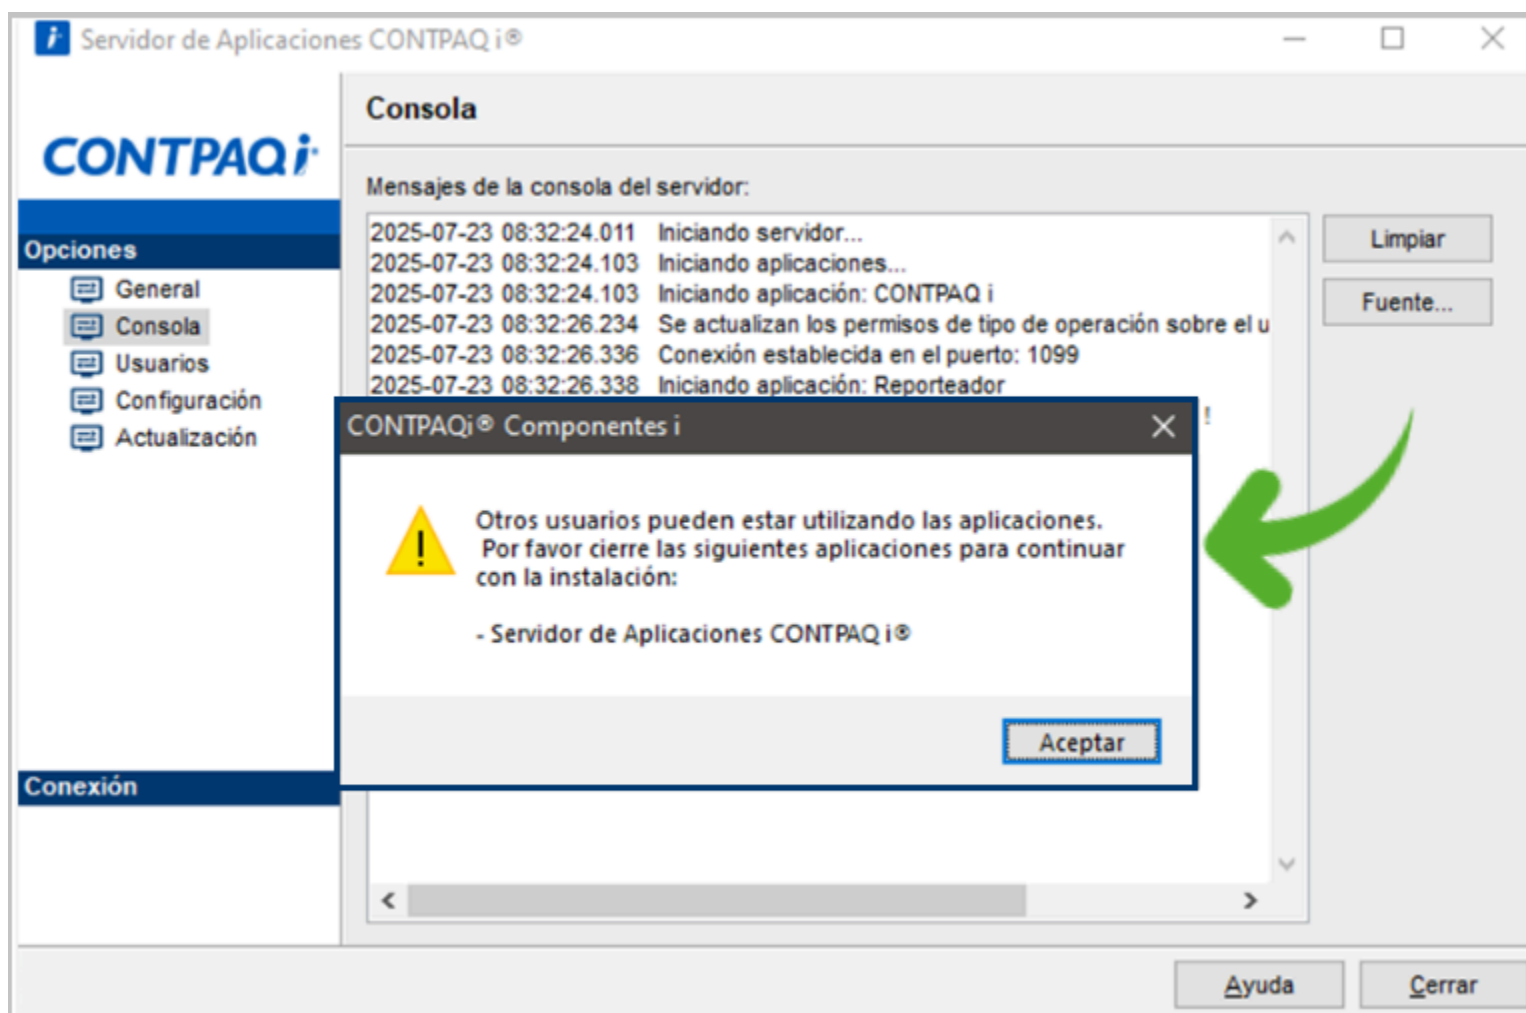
Servidor de Aplicaciones CONTPAQ i®

CONTPAQi

Opciones
General
Consola
Usuarios
Configuración
Actualización

Conexión

Consola

Mensajes de la consola del servidor:

2025-07-23 08:32:24.011 Iniciando servidor...
2025-07-23 08:32:24.103 Iniciando aplicaciones...
2025-07-23 08:32:24.103 Iniciando aplicación: CONTPAQ i
2025-07-23 08:32:26.234 Se actualizan los permisos de tipo de operación sobre el u
2025-07-23 08:32:26.336 Conexión establecida en el puerto: 1099
2025-07-23 08:32:26.338 Iniciando aplicación: Reporteador

Limpiar
Fuente...

CONTPAQi® Componentes i

Otros usuarios pueden estar utilizando las aplicaciones.
Por favor cierre las siguientes aplicaciones para continuar con la instalación:

- Servidor de Aplicaciones CONTPAQ i®

Aceptar

Ayuda
Cerrar